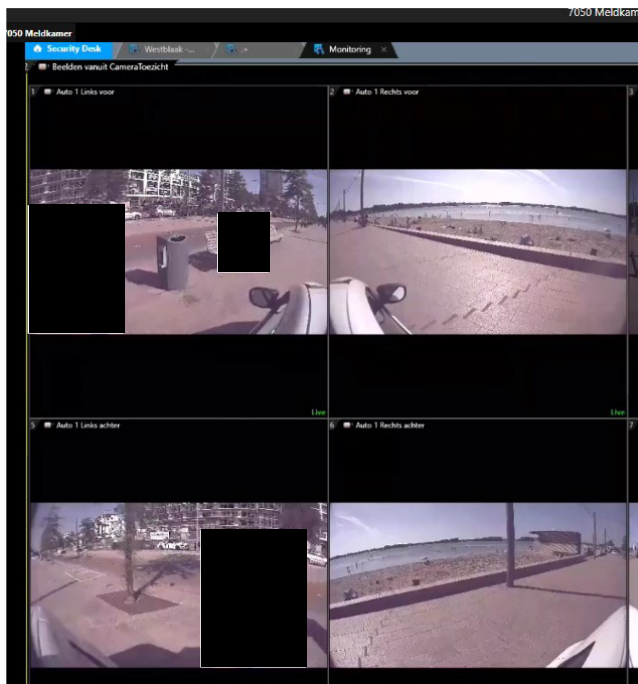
7050 Meldkam

7050 Meldkamer

Security Desk

Westblaak ...

Monitoring ×

Beelden vanuit CameraToezicht

1 Auto 1 Links voor

2 Auto 1 Rechts voor

3

Live

Live

5 Auto 1 Links achter

6 Auto 1 Rechts achter

7